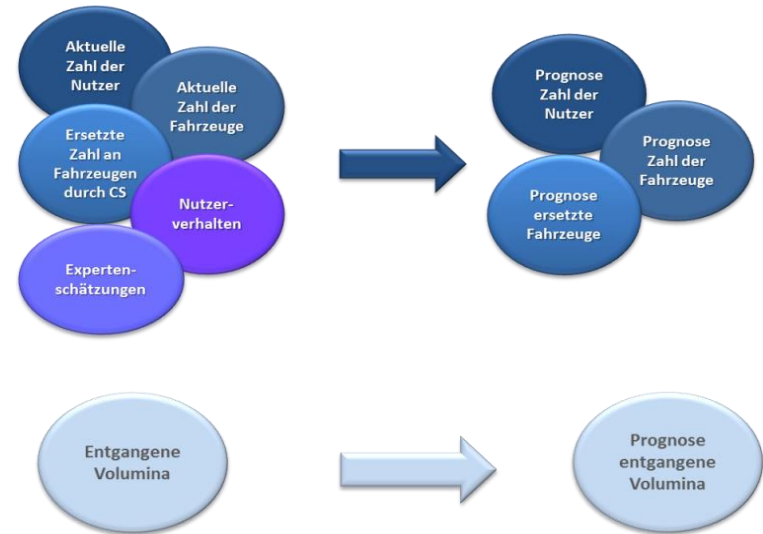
Aktuelle Zahl der Nutzer

Aktuelle Zahl der Fahrzeuge

Ersetzte Zahl an Fahrzeugen durch CS

Nutzer-verhalten

Experten-schätzungen

Prognose Zahl der Nutzer

Prognose Zahl der Fahrzeuge

Prognose ersetzte Fahrzeuge

Entgangene Volumina

Prognose entgangene Volumina